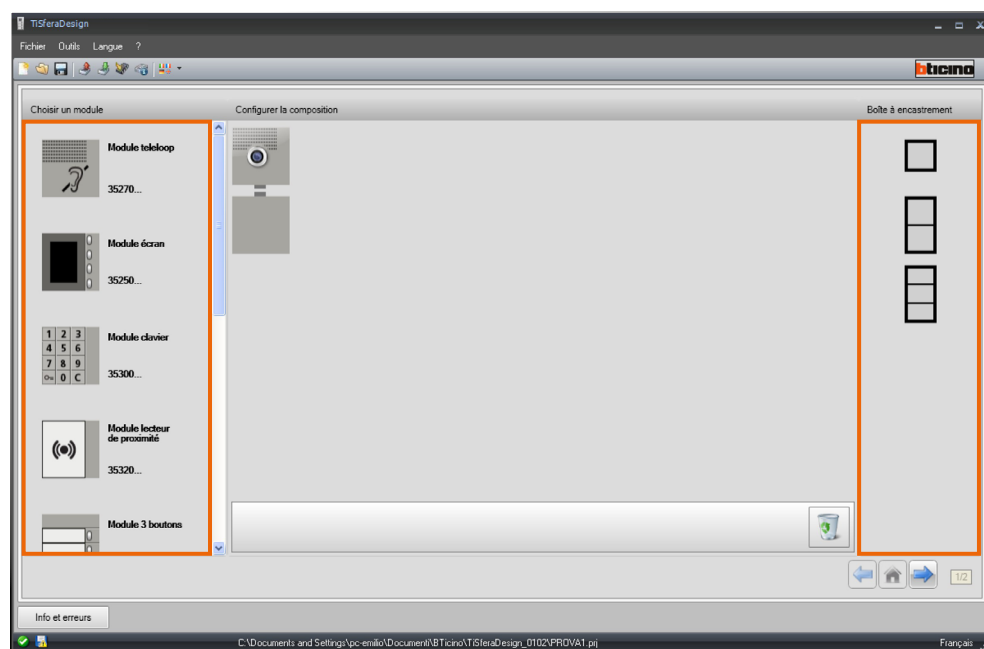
TiSferaDesign

Fichier Outils Langue ?

bticino

Choisir un module

Configurer la composition

Boîte à encastrement

Module teleloop
35270...

Module écran
35250...

1 2 3
4 5 6
7 8 9
0 C

Module clavier
35300...

Module lecteur de proximité
35320...

Module 3 boutons

1/2

Info et erreurs

C:\Documents and Settings\pc-emilio\Documenti\BTicino\TiSferaDesign_0102\PROVA1.prj

Français